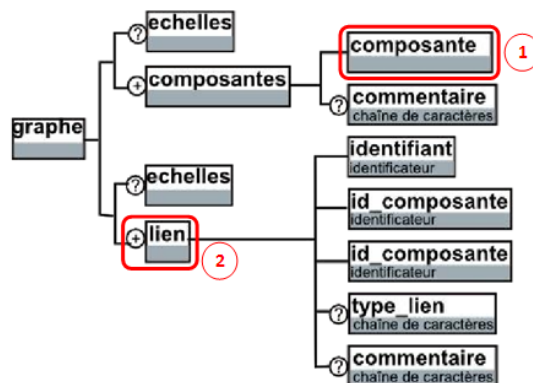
graphe

?
echelles

+
composantes

composante
1

?
commentaire
chaîne de caractères

?
echelles

+
lien
2

identifiant
identificateur

id_composante
identificateur

id_composante
identificateur

?
type_lien
chaîne de caractères

?
commentaire
chaîne de caractères